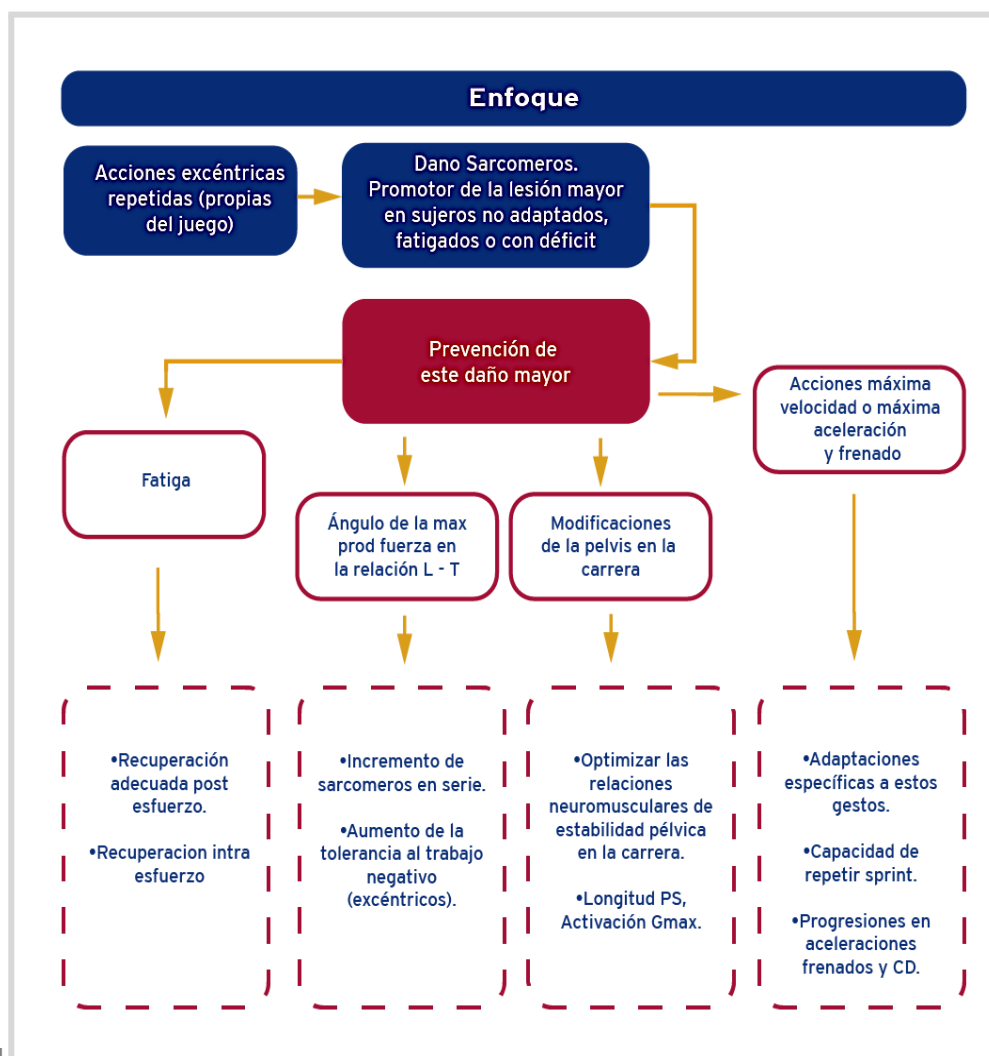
Enfoque

Acciones excéntricas repetidas (propias del juego)

Dano Sarcomeros. Promotor de la lesión mayor en sujeros no adaptados, fatigados o con déficit

Prevención de este daño mayor

Fatiga

Ángulo de la max prod fuerza en la relación L - T

Modificaciones de la pelvis en la carrera

Acciones máxima velocidad o máxima aceleración y frenado

•Recuperación adecuada post esfuerzo.

•Recuperacion intra esfuerzo

•Incremento de sarcomeros en serie.

•Aumento de la tolerancia al trabajo negativo (excéntricos).

•Optimizar las relaciones neuromusculares de estabilidad pélvica en la carrera.

•Longitud PS, Activación Gmax.

•Adaptaciones específicas a estos gestos.

•Capacidad de repetir sprint.

•Progresiones en aceleraciones frenados y CD.